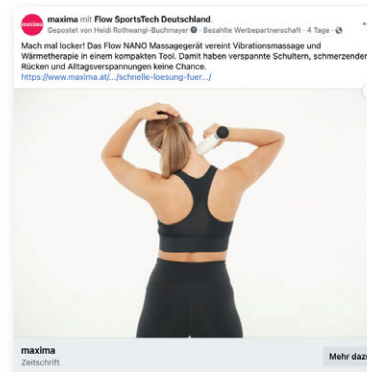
maxima mit Flow SportsTech Deutschland.
Gepostet von Heidi Rothwangl-Buchmayer · Bezahlte Werbepartnerschaft · 4 Tage ·

Mach mal locker! Das Flow NANO Massagegerät vereint Vibrationsmassage und Wärmetherapie in einem kompakten Tool. Damit haben verspannte Schultern, schmerzender Rücken und Alltagsverspannungen keine Chance.
https://www.maxima.at/.../schnelle-loesung-fuer.../

maxima
Zeitschrift

Mehr daz